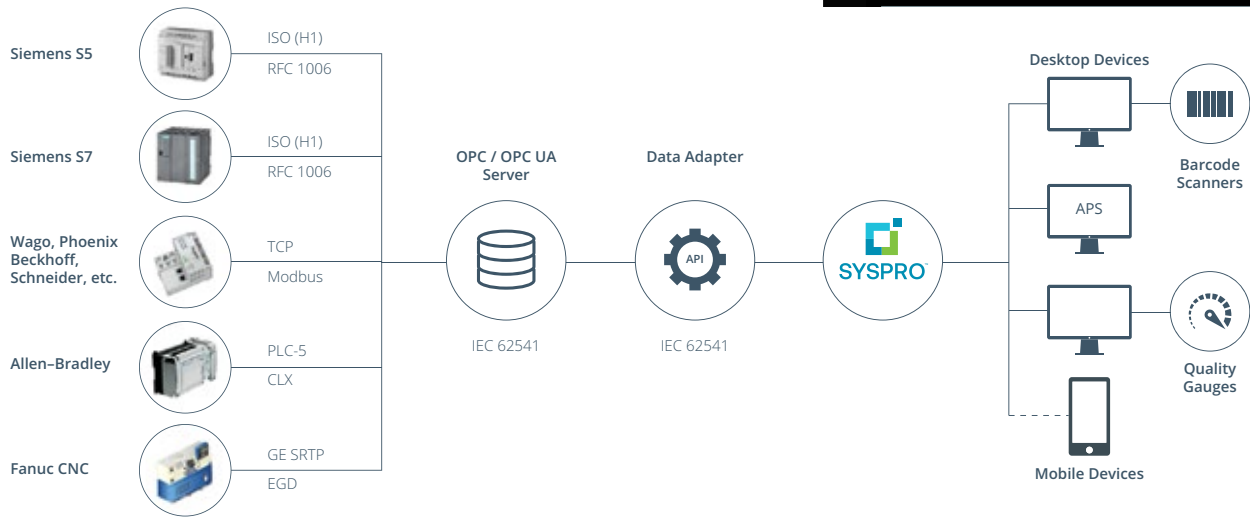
Siemens S5

ISO (H1)

RFC 1006

Siemens S7

ISO (H1)

RFC 1006

Wago, Phoenix Beckhoff, Schneider, etc.

TCP

Modbus

Allen–Bradley

PLC-5

CLX

Fanuc CNC

GE SRTP

EGD

OPC / OPC UA Server

IEC 62541

Data Adapter

API

IEC 62541

SYSPRO

Desktop Devices

APS

Barcode Scanners

Quality Gauges

Mobile Devices